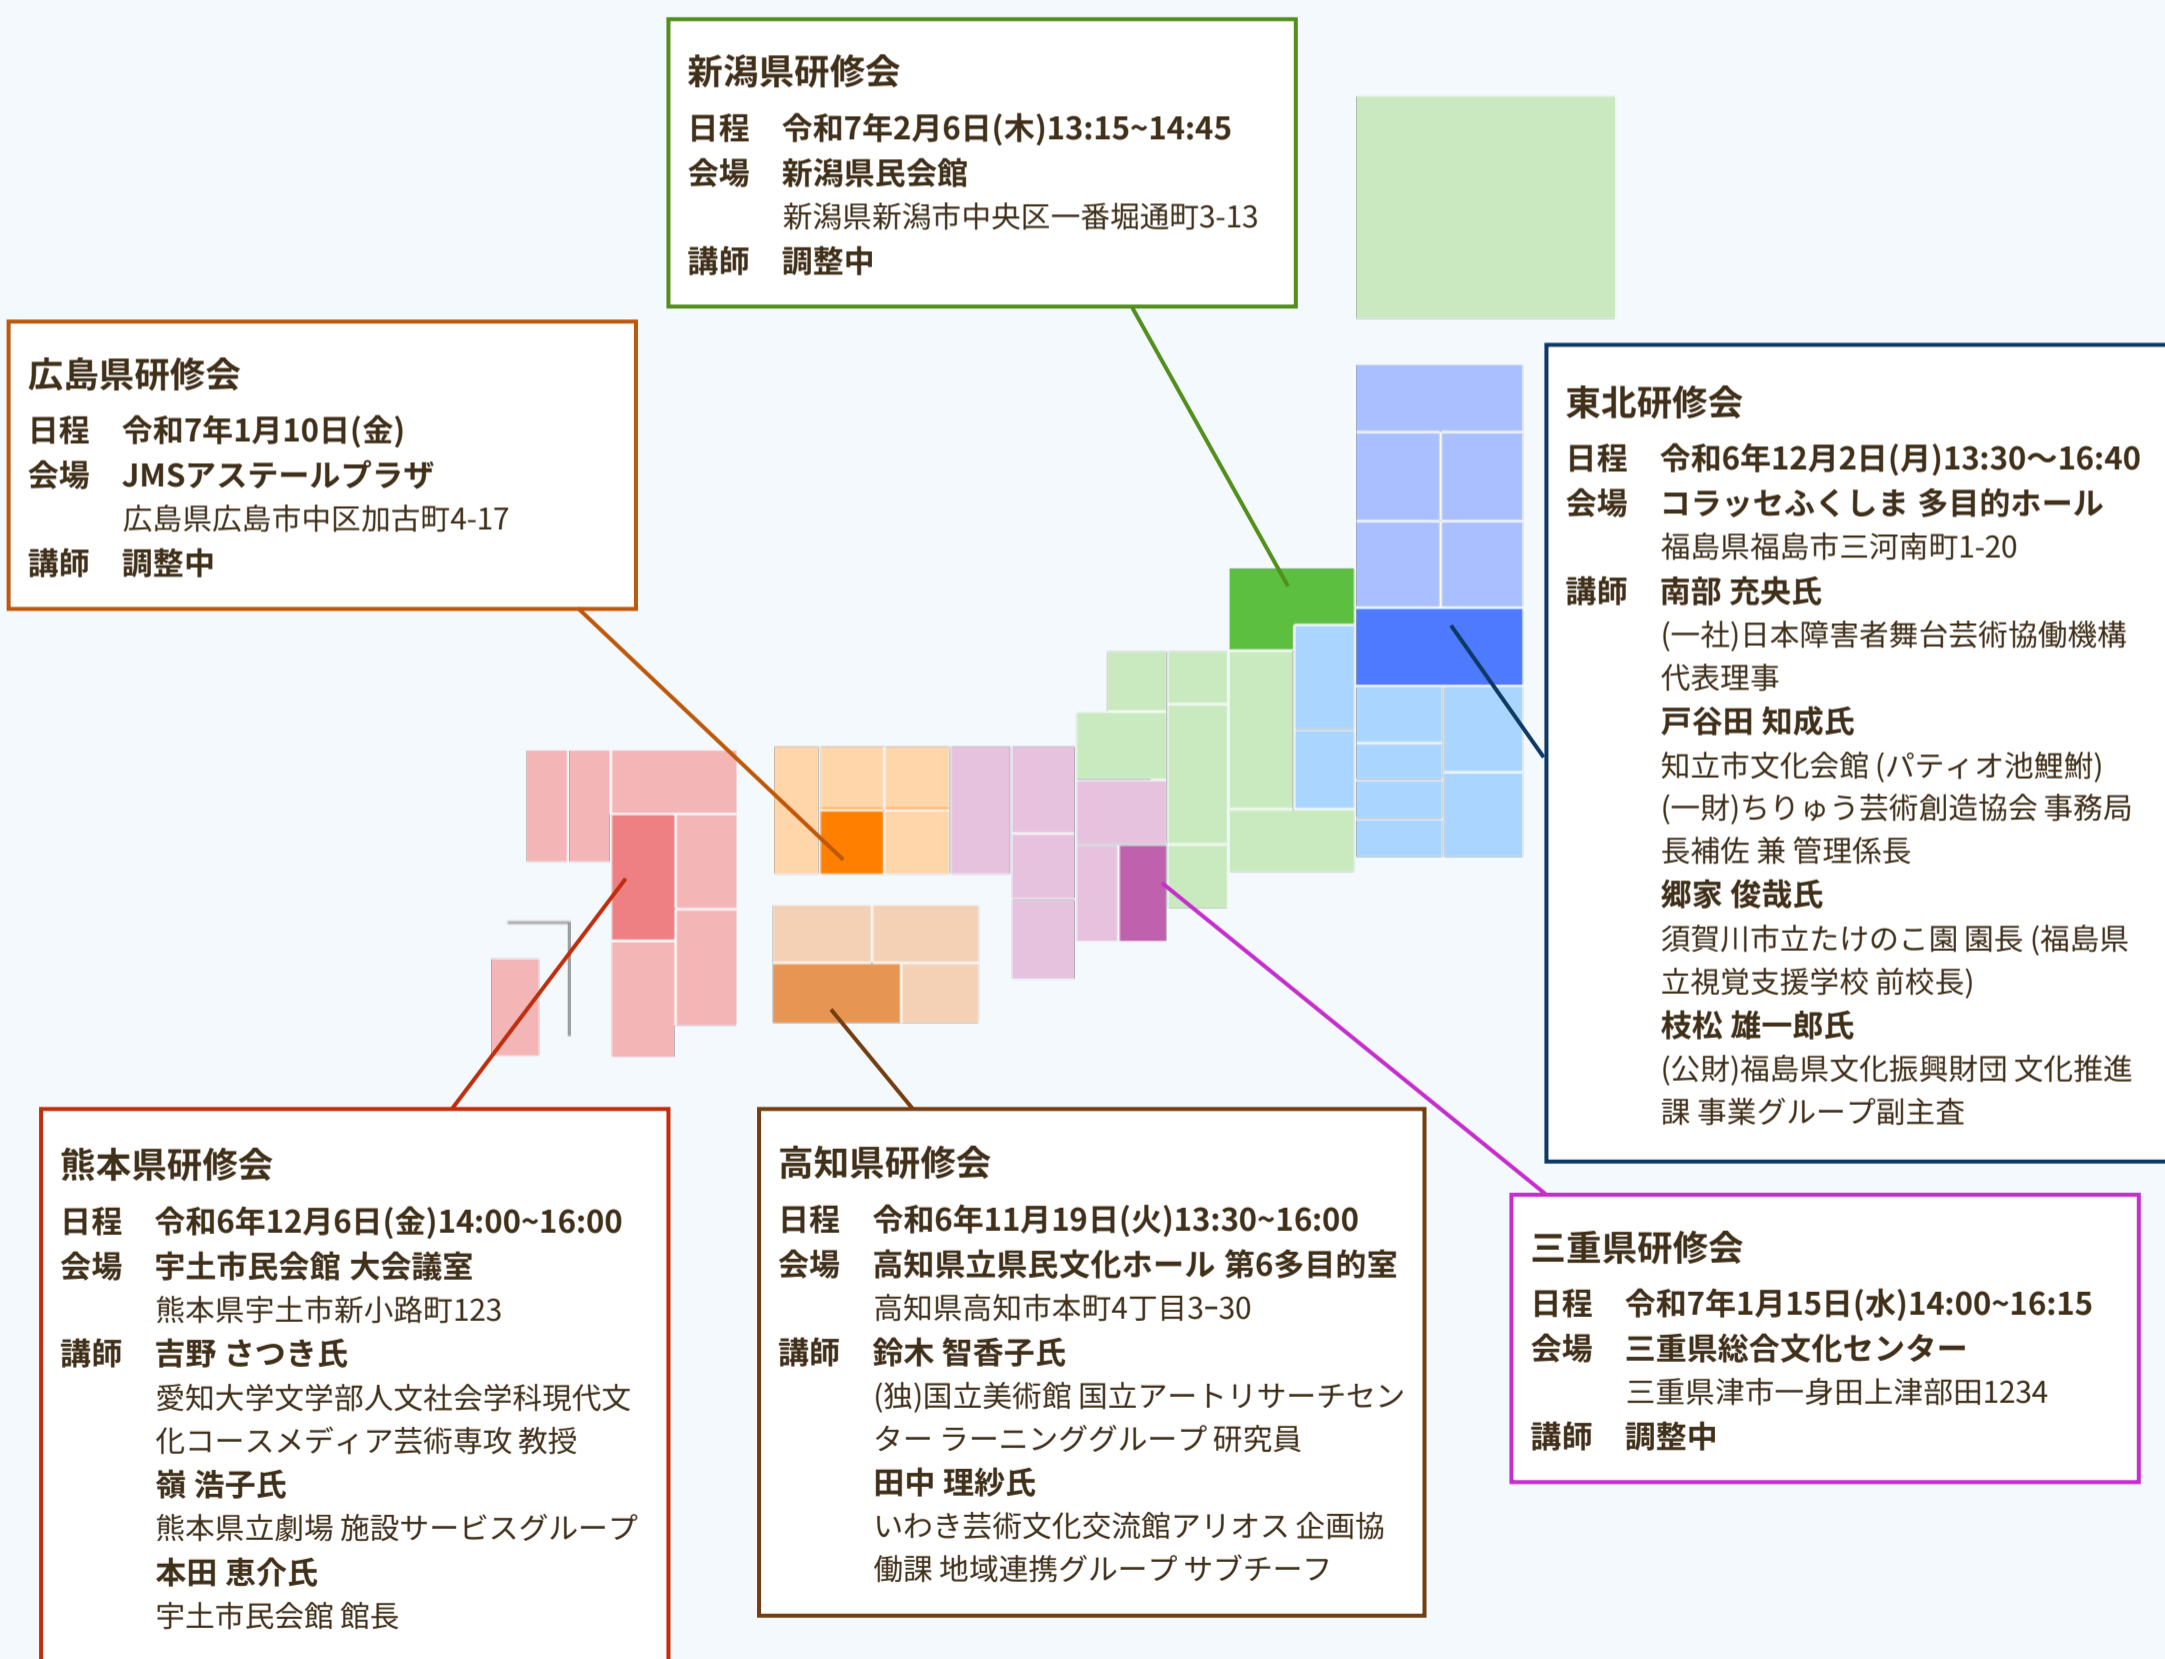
新潟県研修会
日程　令和7年2月6日(木)13:15~14:45
会場　新潟県民会館
新潟県新潟市中央区一番堀通町3-13
講師　調整中

広島県研修会
日程　令和7年1月10日(金)
会場　JMSアステールプラザ
広島県広島市中区加古町4-17
講師　調整中

東北研修会
日程　令和6年12月2日(月)13:30～16:40
会場　コラッセふくしま 多目的ホール
福島県福島市三河南町1-20
講師　南部 充央氏
(一社)日本障害者舞台芸術協働機構 代表理事
戸谷田 知成氏
知立市文化会館 (パティオ池鯉鮒) (一財)ちりゅう芸術創造協会 事務局長補佐 兼 管理係長
郷家 俊哉氏
須賀川市立たけのこ園 園長 (福島県立視覚支援学校 前校長)
枝松 雄一郎氏
(公財)福島県文化振興財団 文化推進課 事業グループ副主査

熊本県研修会
日程　令和6年12月6日(金)14:00~16:00
会場　宇土市民会館 大会議室
熊本県宇土市新小路町123
講師　吉野 さつき氏
愛知大学文学部人文社会学科現代文化コースメディア芸術専攻 教授
嶺 浩子氏
熊本県立劇場 施設サービスグループ
本田 恵介氏
宇土市民会館 館長

高知県研修会
日程　令和6年11月19日(火)13:30~16:00
会場　高知県立県民文化ホール 第6多目的室
高知県高知市本町4丁目3-30
講師　鈴木 智香子氏
(独)国立美術館 国立アートリサーチセンター ラーニンググループ 研究員
田中 理紗氏
いわき芸術文化交流館アリオス 企画協働課 地域連携グループ サブチーフ

三重県研修会
日程　令和7年1月15日(水)14:00~16:15
会場　三重県総合文化センター
三重県津市一身田上津部田1234
講師　調整中